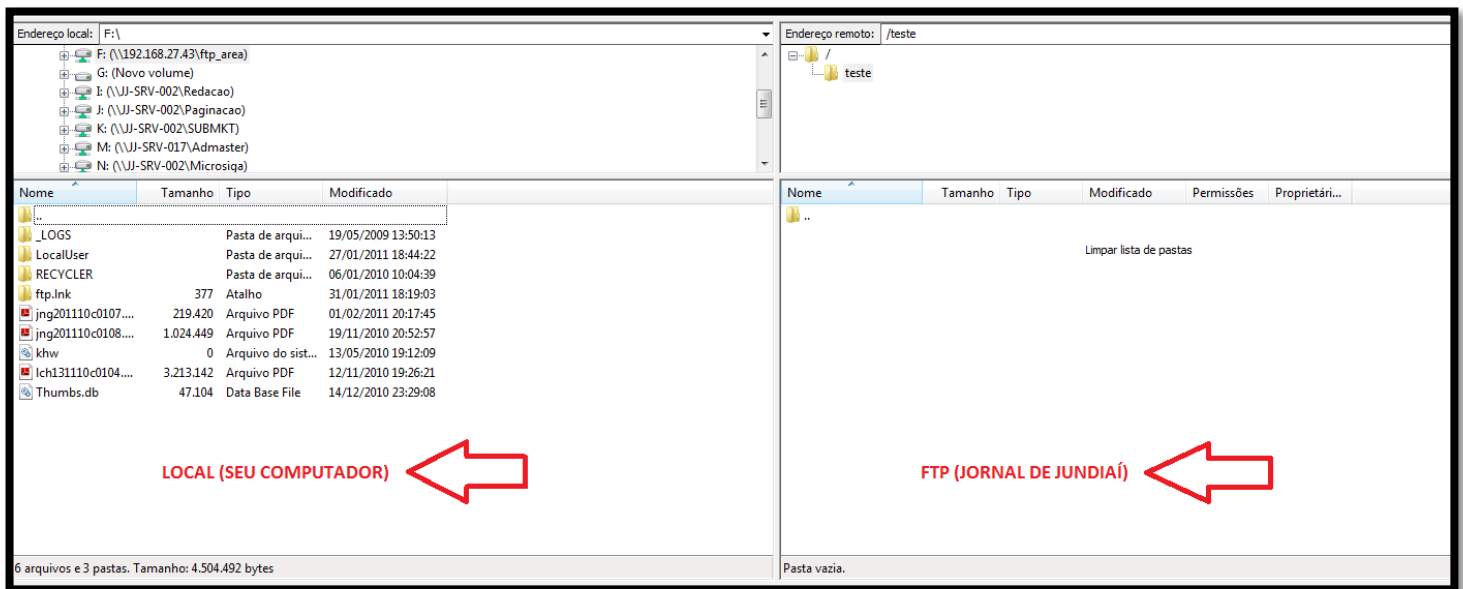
Endereço local: F:\

F: (\\192.168.27.43\ftp_area)
G: (Novo volume)
I: (\\JJ-SRV-002\Redacao)
J: (\\JJ-SRV-002\Paginacao)
K: (\\JJ-SRV-002\SUBMKT)
M: (\\JJ-SRV-017\Admaster)
N: (\\JJ-SRV-002\Microsiga)

| Nome | Tamanho | Tipo | Modificado |
|---|---|---|---|
| .. | | | |
| _LOGS | | Pasta de arqui... | 19/05/2009 13:50:13 |
| LocalUser | | Pasta de arqui... | 27/01/2011 18:44:22 |
| RECYCLER | | Pasta de arqui... | 06/01/2010 10:04:39 |
| ftp.lnk | 377 | Atalho | 31/01/2011 18:19:03 |
| jng201110c0107.... | 219.420 | Arquivo PDF | 01/02/2011 20:17:45 |
| jng201110c0108.... | 1.024.449 | Arquivo PDF | 19/11/2010 20:52:57 |
| khw | 0 | Arquivo do sist... | 13/05/2010 19:12:09 |
| lch131110c0104.... | 3.213.142 | Arquivo PDF | 12/11/2010 19:26:21 |
| Thumbs.db | 47.104 | Data Base File | 14/12/2010 23:29:08 |

LOCAL (SEU COMPUTADOR)

6 arquivos e 3 pastas. Tamanho: 4.504.492 bytes

Endereço remoto: /teste

/
teste

| Nome | Tamanho | Tipo | Modificado | Permissões | Proprietári... |
|---|---|---|---|---|---|
| .. | | | | | |

Limpar lista de pastas

FTP (JORNAL DE JUNDIAÍ)

Pasta vazia.